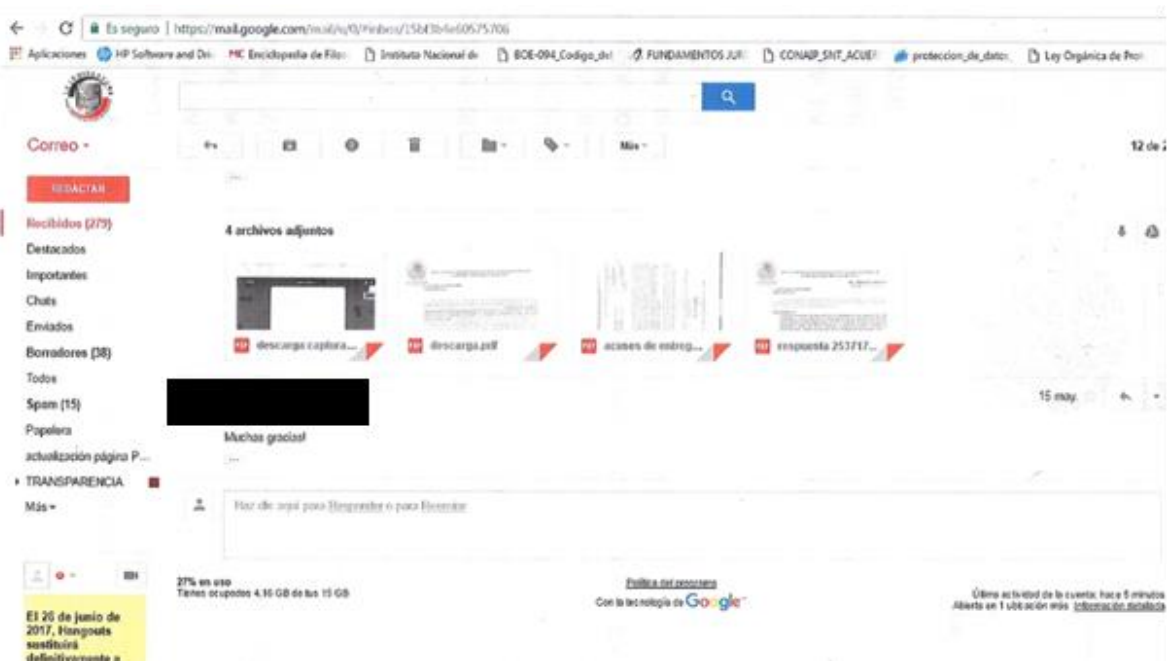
Es seguro | https://mail.google.com/mail/u/0/#inbox/15bf3b4e60575706

Aplicaciones HP Software and Dri MC Enciclopedia de Filo Instituto Nacional de BOE-094_Codigo_de FUNDAMENTOS JUR CONAIP_SNT_ACUE proteccion_de_datos Ley Orgánica de Pro

Correo -

REDACTAR

Recibidos (279)
Destacados
Importantes
Chats
Enviados
Borradores (38)
Todos
Spam (15)
Papelera
actualización página P...
TRANSPARENCIA
Más -

Más -

12 de 2

4 archivos adjuntos

descarga captura...
descarga.pdf
acuses de entreg...
respuesta 253717...

15 may.

Muchas gracias!

Haz clic aquí para Responder o para Reenviar

27% en uso
Tienes ocupados 4.16 GB de tus 15 GB

Política del programa
Con la tecnología de Google

Última actividad de la cuenta: hace 5 minutos
Abierta en 1 ubicación más Información detallada

El 20 de junio de 2017, Hangouts sustituirá definitivamente a